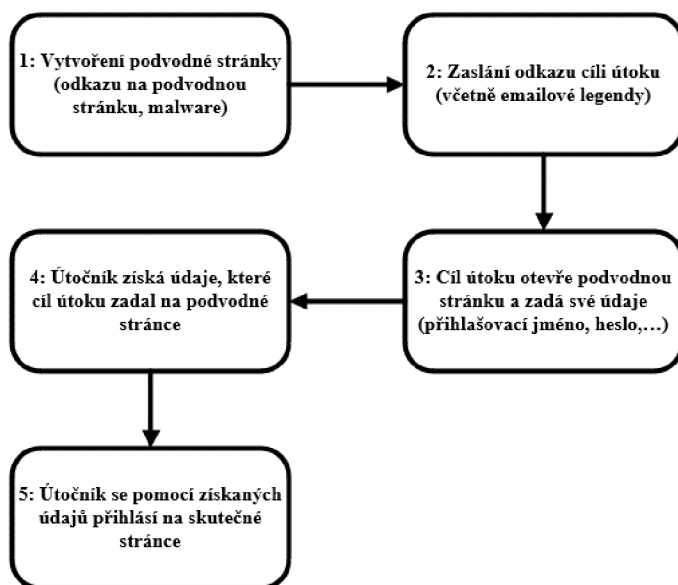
1: Vytvoření podvodné stránky (odkazu na podvodnou stránku, malware)

2: Zaslání odkazu cíli útoku (včetně emailové legendy)

3: Cíl útoku otevře podvodnou stránku a zadá své údaje (přihlašovací jméno, heslo,…)

4: Útočník získá údaje, které cíl útoku zadal na podvodné stránce

5: Útočník se pomocí získaných údajů přihlásí na skutečné stránce